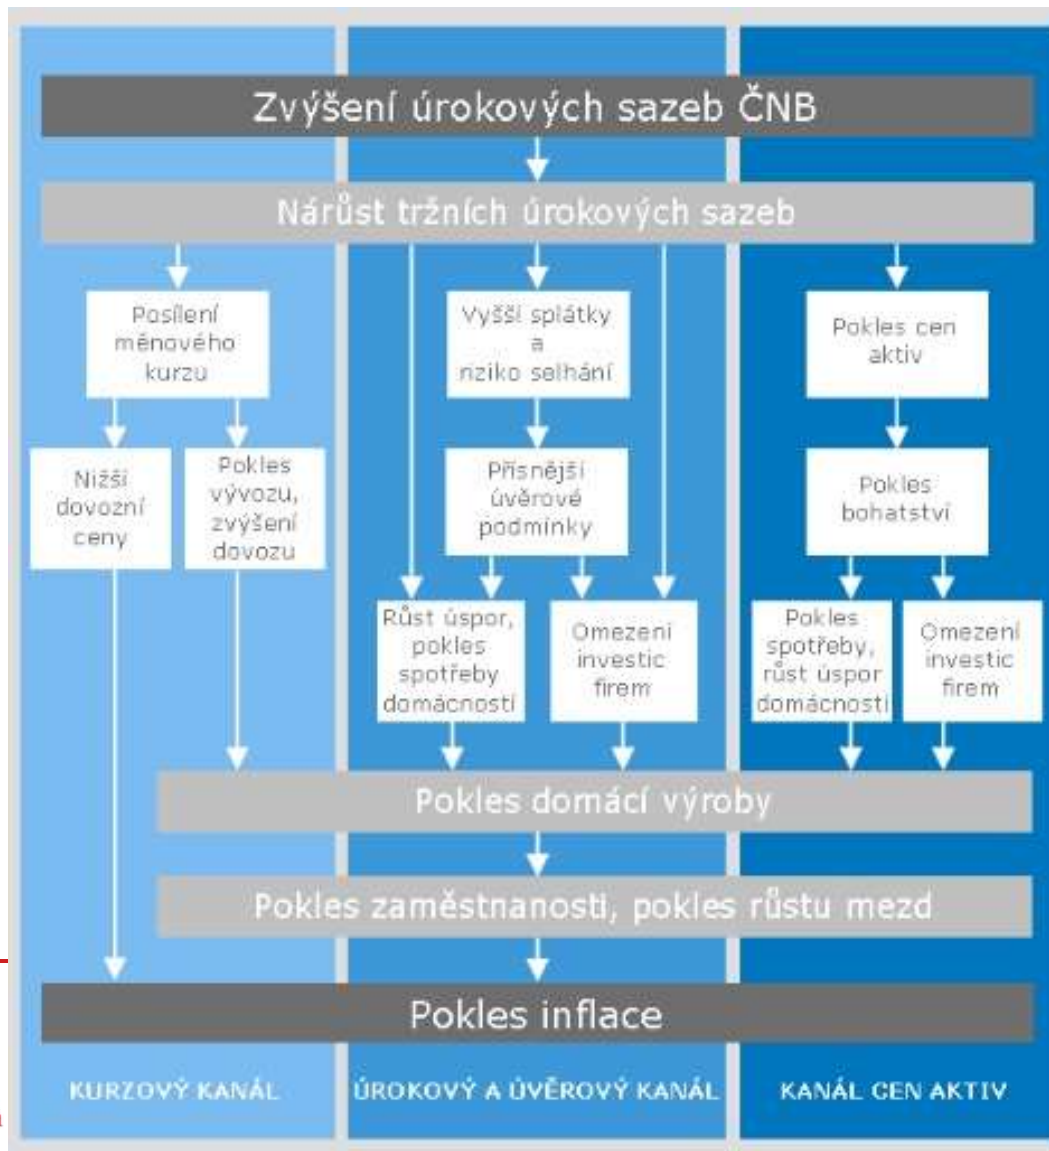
Zvýšení úrokových sazeb ČNB

Nárůst tržních úrokových sazeb

Posílení měnového kurzu

Nižší dovozní ceny

Pokles vývozu, zvýšení dovozu

Vyšší splátky a riziko selhání

Přísnější úvěrové podmínky

Růst úspor, pokles spotřeby domácností

Omezení investic firem

Pokles cen aktiv

Pokles bohatství

Pokles spotřeby, růst úspor domácností

Omezení investic firem

Pokles domácí výroby

Pokles zaměstnanosti, pokles růstu mezd

Pokles inflace

KURZOVÝ KANÁL

ÚROKOVÝ A ÚVĚROVÝ KANÁL

KANÁL CEN AKTIV